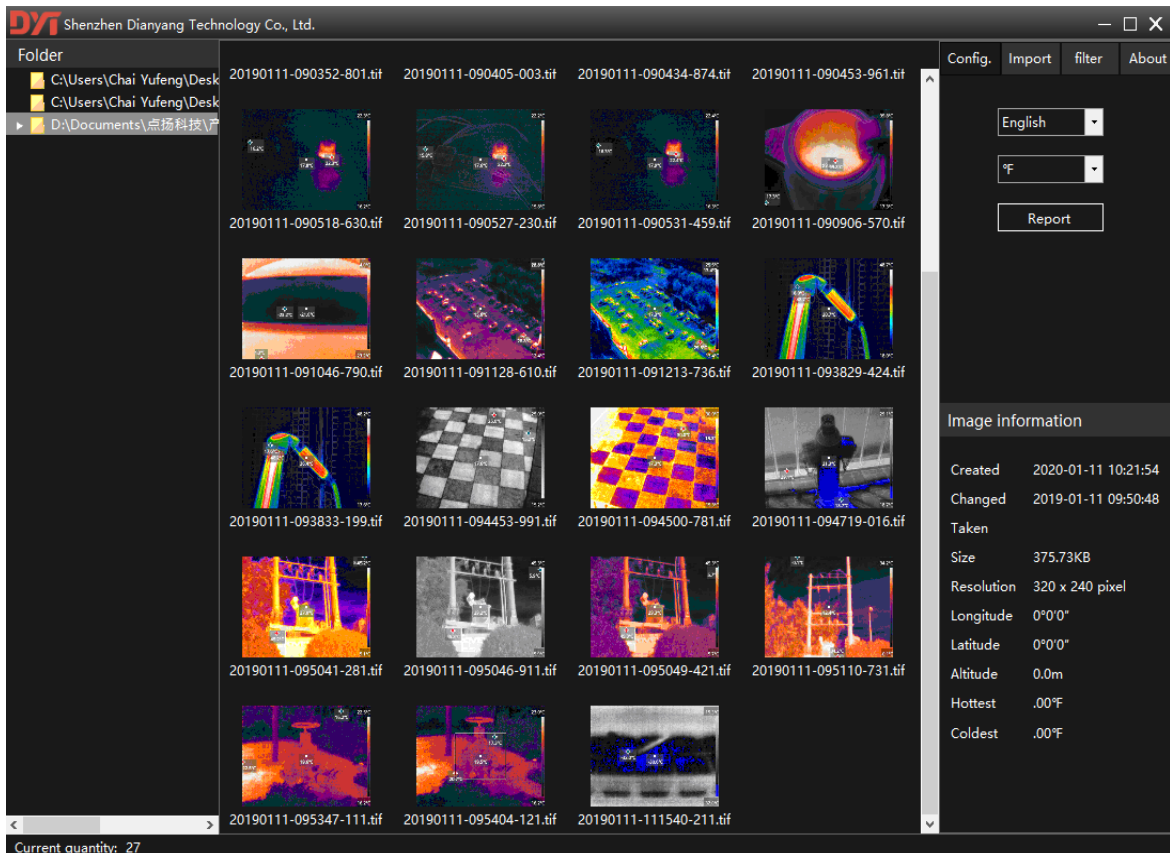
DYT Shenzhen Dianyang Technology Co., Ltd.

Folder
C:\Users\Chai Yufeng\Desk
C:\Users\Chai Yufeng\Desk
D:\Documents\点扬科技\产

20190111-090352-801.tif
20190111-090405-003.tif
20190111-090434-874.tif
20190111-090453-961.tif
20190111-090518-630.tif
20190111-090527-230.tif
20190111-090531-459.tif
20190111-090906-570.tif
20190111-091046-790.tif
20190111-091128-610.tif
20190111-091213-736.tif
20190111-093829-424.tif
20190111-093833-199.tif
20190111-094453-991.tif
20190111-094500-781.tif
20190111-094719-016.tif
20190111-095041-281.tif
20190111-095046-911.tif
20190111-095049-421.tif
20190111-095110-731.tif
20190111-095347-111.tif
20190111-095404-121.tif
20190111-111540-211.tif

Config. Import filter About

English
°F
Report

Image information

| Created | 2020-01-11 10:21:54 |
|---|---|
| Changed | 2019-01-11 09:50:48 |
| Taken | |
| Size | 375.73KB |
| Resolution | 320 x 240 pixel |
| Longitude | 0°0'0" |
| Latitude | 0°0'0" |
| Altitude | 0.0m |
| Hottest | .00°F |
| Coldest | .00°F |

Current quantity: 27